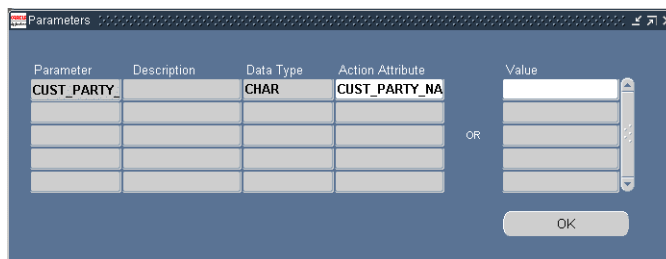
Parameters

| Parameter | Description | Data Type | Action Attribute |
|---|---|---|---|
| CUST_PARTY_ | | CHAR | CUST_PARTY_NA |
| | | | |
| | | | |
| | | | |
| | | | |

OR

| Value |
|---|
| |
| |
| |
| |
| |

OK